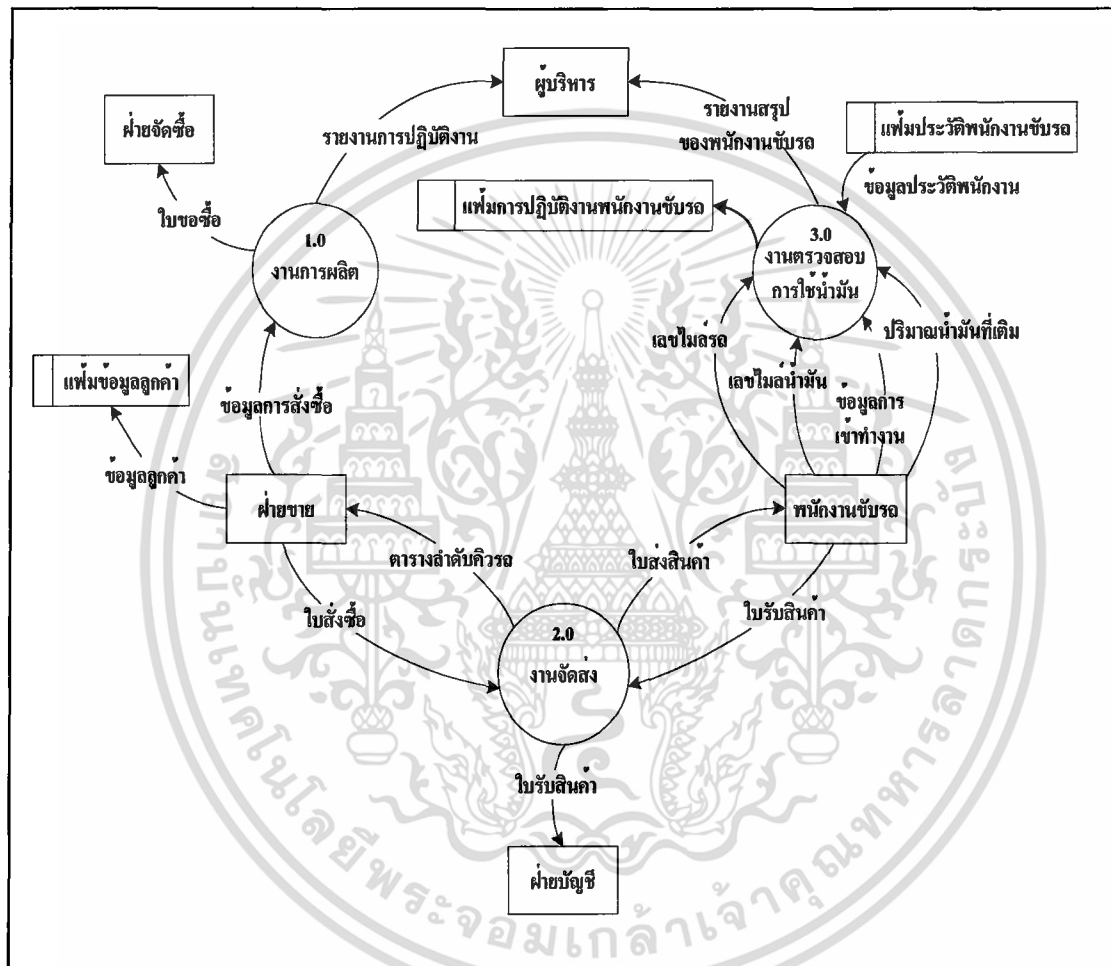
ผู้บริหาร

ฝ่ายจัดซื้อ

รายงานการปฏิบัติงาน

รายงานสรุป ของพนักงานขับรถ

แฟ้มประวัติพนักงานขับรถ

ข้อมูลประวัติพนักงาน

ใบขอซื้อ

แฟ้มการปฏิบัติงานพนักงานขับรถ

1.0 งานการผลิต

3.0 งานตรวจสอบ การใช้น้ำมัน

เลขไมล์รถ

ปริมาณน้ำมันที่เติม

แฟ้มข้อมูลลูกค้า

ข้อมูลการสั่งซื้อ

เลขไมล์น้ำมัน

ข้อมูลการ เข้าทำงาน

ข้อมูลลูกค้า

ฝ่ายขาย

พนักงานขับรถ

ตารางลำดับคิวรถ

ใบส่งสินค้า

ใบสั่งซื้อ

ใบรับสินค้า

2.0 งานจัดส่ง

ใบรับสินค้า

ฝ่ายบัญชี

มหาวิทยาลัยเทคโนโลยีพระจอมเกล้าพระนครเหนือ